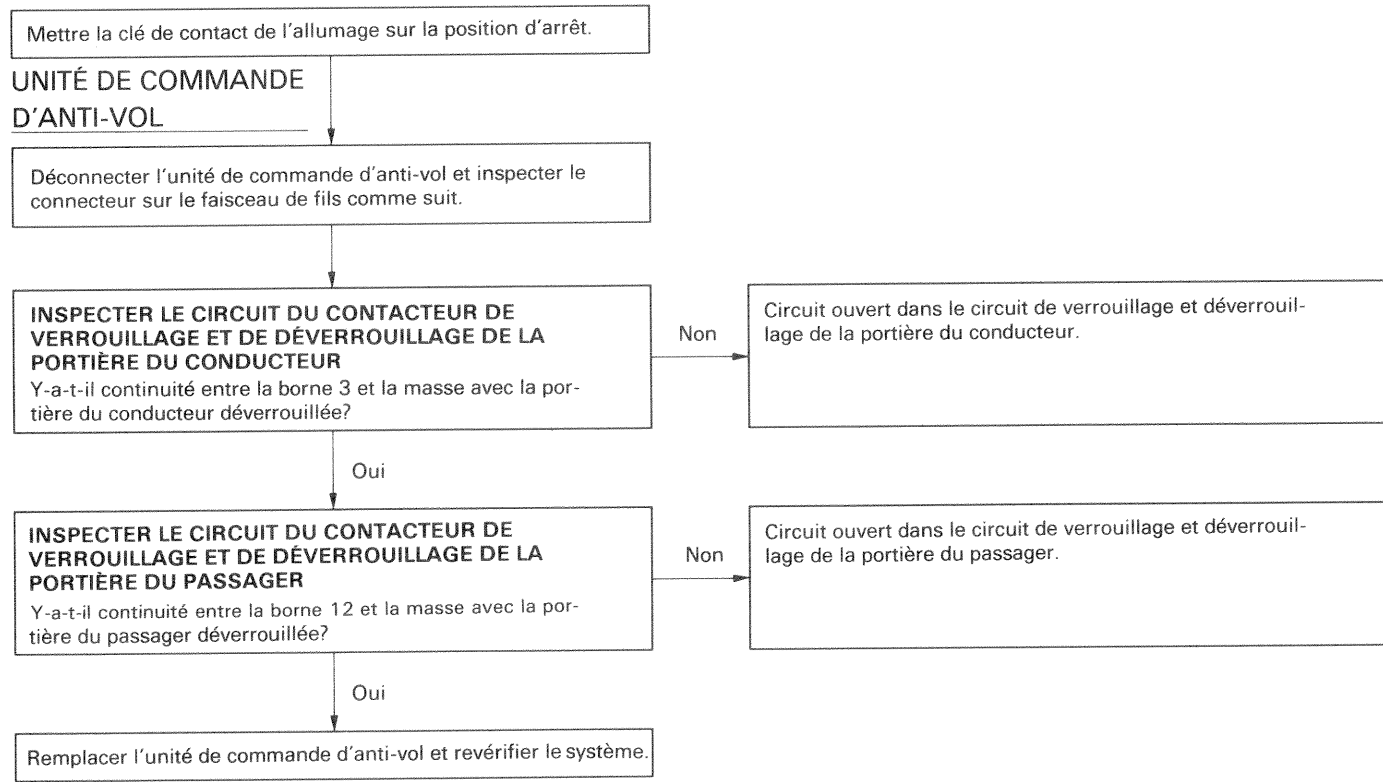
Mettre la clé de contact de l'allumage sur la position d'arrêt.

UNITÉ DE COMMANDE D'ANTI-VOL

Déconnecter l'unité de commande d'anti-vol et inspecter le connecteur sur le faisceau de fils comme suit.

INSPECTER LE CIRCUIT DU CONTACTEUR DE VERROUILLAGE ET DE DÉVERROUILLAGE DE LA PORTIÈRE DU CONDUCTEUR
Y-a-t-il continuité entre la borne 3 et la masse avec la portière du conducteur déverrouillée?

Non

Circuit ouvert dans le circuit de verrouillage et déverrouillage de la portière du conducteur.

Oui

INSPECTER LE CIRCUIT DU CONTACTEUR DE VERROUILLAGE ET DE DÉVERROUILLAGE DE LA PORTIÈRE DU PASSAGER
Y-a-t-il continuité entre la borne 12 et la masse avec la portière du passager déverrouillée?

Non

Circuit ouvert dans le circuit de verrouillage et déverrouillage de la portière du passager.

Oui

Remplacer l'unité de commande d'anti-vol et revérifier le système.